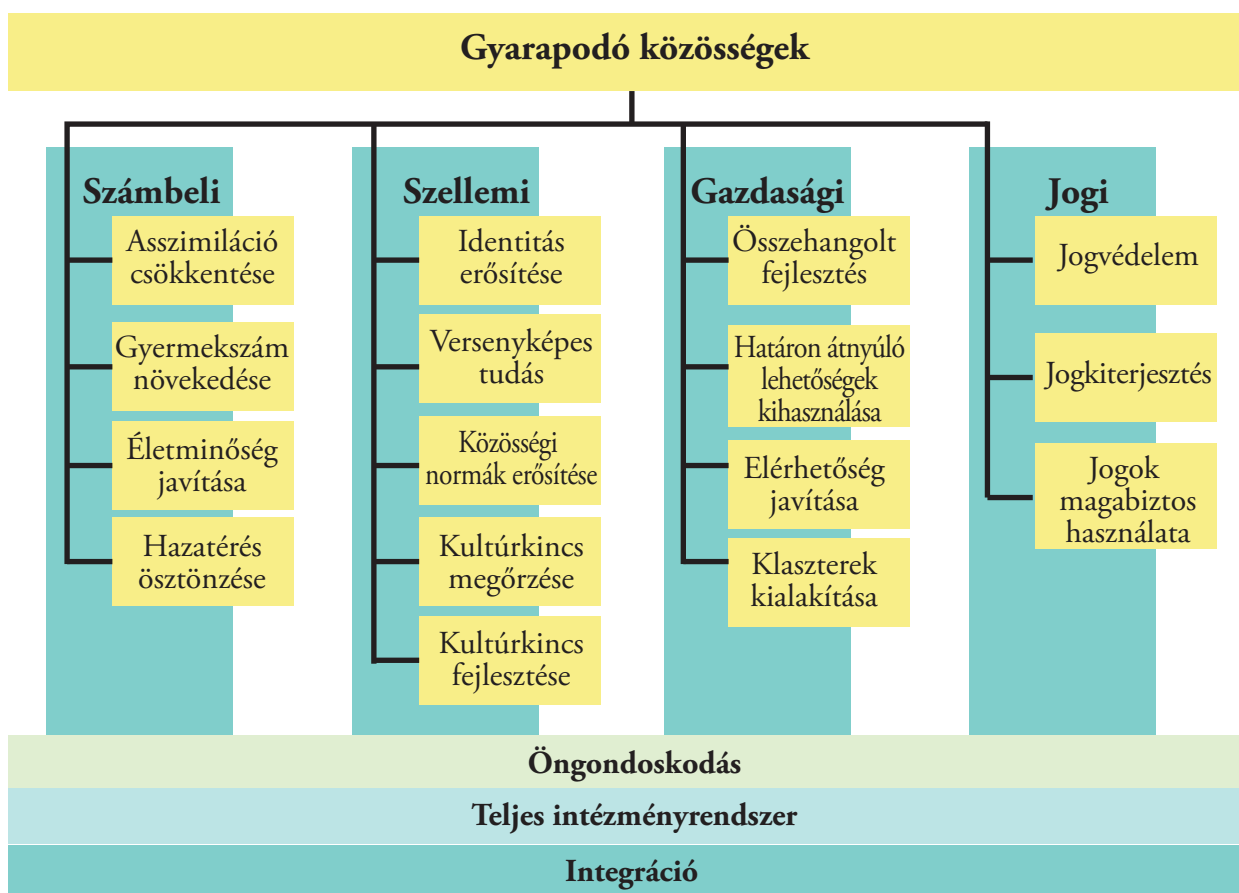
Gyarapodó közösségek

Számbeli

Asszimiláció csökkentése

Gyermekszám növekedése

Életminőség javítása

Hazatérés ösztönzése

Szellemi

Identitás erősítése

Versenyképes tudás

Közösségi normák erősítése

Kultúrkincs megőrzése

Kultúrkincs fejlesztése

Gazdasági

Összehangolt fejlesztés

Határon átnyúló lehetőségek kihasználása

Elérhetőség javítása

Klaszterek kialakítása

Jogi

Jogvédelem

Jogkiterjesztés

Jogok magabiztos használata

Öngondoskodás

Teljes intézményrendszer

Integráció